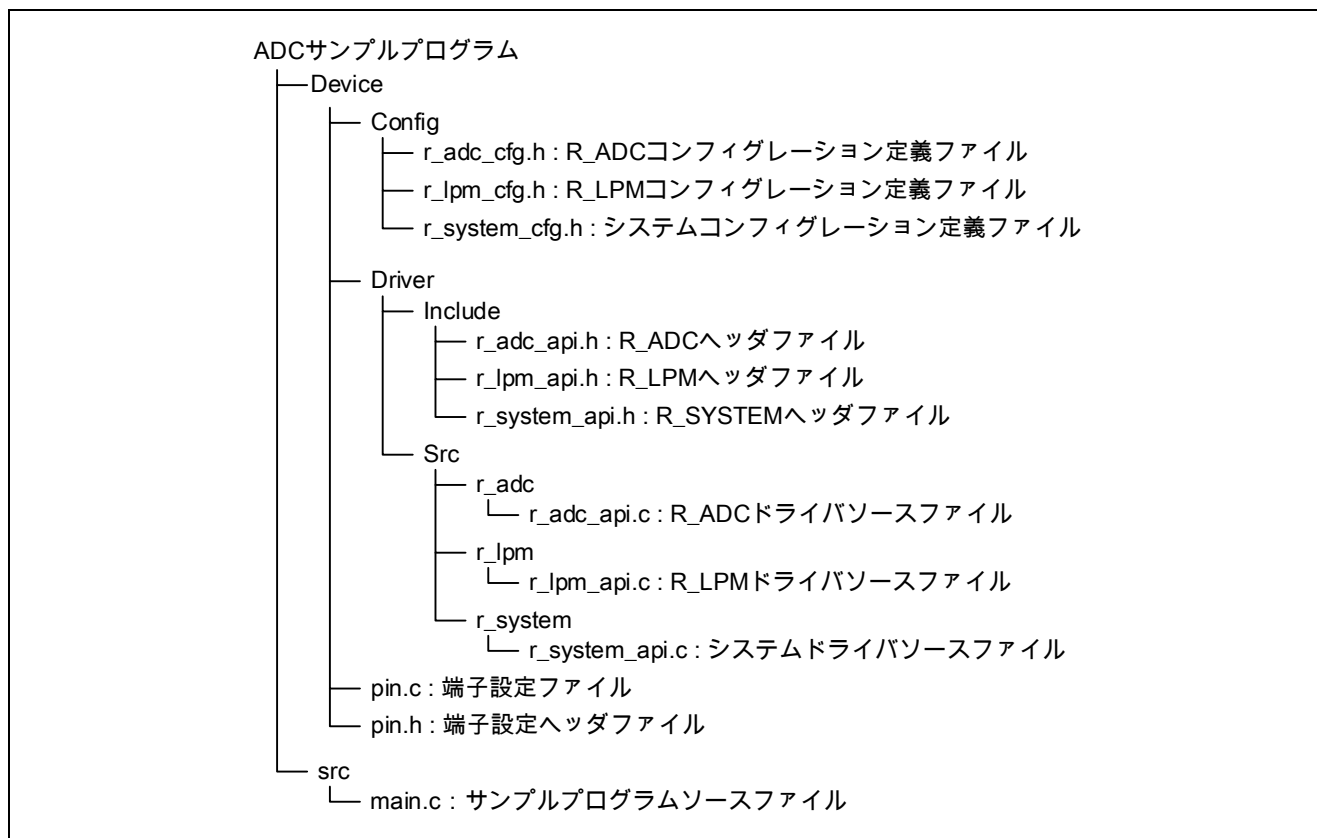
ADCサンプルプログラム
Device
Config
r_adc_cfg.h : R_ADCコンフィグレーション定義ファイル
r_lpm_cfg.h : R_LPMコンフィグレーション定義ファイル
r_system_cfg.h : システムコンフィグレーション定義ファイル
Driver
Include
r_adc_api.h : R_ADCヘッダファイル
r_lpm_api.h : R_LPMヘッダファイル
r_system_api.h : R_SYSTEMヘッダファイル
Src
r_adc
r_adc_api.c : R_ADCドライバソースファイル
r_lpm
r_lpm_api.c : R_LPMドライバソースファイル
r_system
r_system_api.c : システムドライバソースファイル
pin.c : 端子設定ファイル
pin.h : 端子設定ヘッダファイル
src
main.c : サンプルプログラムソースファイル